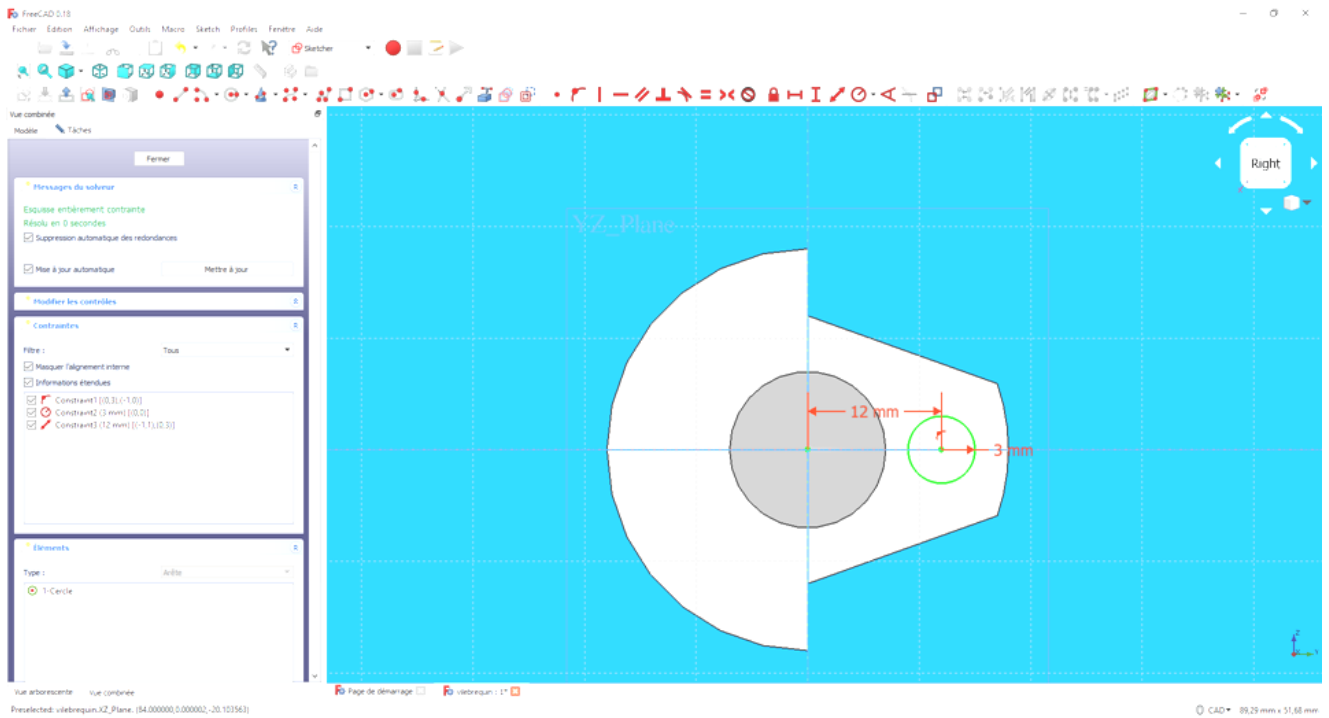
FreeCAD 0.18

Fichier Édition Affichage Outils Macro Sketch Profilés Fenêtre Aide

Sketcher

Vue combinée

Modèle Tâches

Fermer

Messages du solveur

Esquisse entièrement contrainte

Résolu en 0 secondes

Suppression automatique des redondances

Mise à jour automatique

Mettre à jour

Modifier les contrôles

Contraintes

Filtre :

Tous

Masquer l'alignement interne

Informations étendues

Constraint1 [(0,3),(-1,0)]

Constraint2 (3 mm) [(0,3)]

Constraint3 (12 mm) [(-1,1),(0,3)]

Éléments

Type :

Arête

1-Cercle

Right

XZ_Plane

12 mm

3 mm

Vue arborescente Vue combinée

Page de démarrage

vilebrequin : 1*

Preselected: vilebrequin.XZ_Plane. (84.000000,0.000002,-20.103563)

CAD

89,29 mm x 51,68 mm